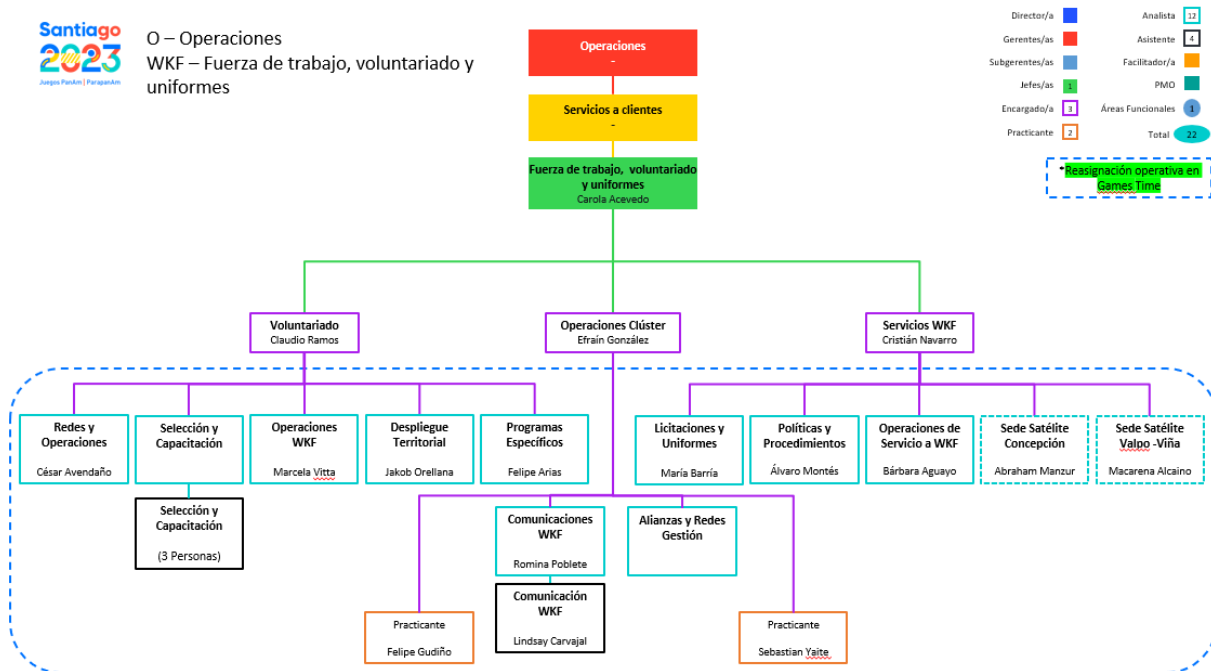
Santiago 2023
Juegos PanAm | ParapanAm

O – Operaciones
WKF – Fuerza de trabajo, voluntariado y uniformes

Director/a
Gerentes/as
Subgerentes/as
Jefes/as 1
Encargado/a 3
Practicante 2
Analista 12
Asistente 4
Facilitador/a
PMO
Áreas Funcionales 1
Total 22

Reasignación operativa en Games Time

Operaciones
-

Servicios a clientes
-

Fuerza de trabajo, voluntariado y uniformes
Carola Acevedo

Voluntariado
Claudio Ramos

Operaciones Clúster
Efraín González

Servicios WKF
Cristián Navarro

Redes y Operaciones
César Avendaño

Selección y Capacitación

Operaciones WKF
Marcela Vitta

Despliegue Territorial
Jakob Orellana

Programas Específicos
Felipe Arias

Licitaciones y Uniformes
María Barría

Políticas y Procedimientos
Álvaro Montés

Operaciones de Servicio a WKF
Bárbara Aguayo

Sede Satélite Concepción
Abraham Manzur

Sede Satélite Valpo -Viña
Macarena Alcaino

Selección y Capacitación
(3 Personas)

Comunicaciones WKF
Romina Poblete

Alianzas y Redes Gestión

Comunicación WKF
Lindsay Carvajal

Practicante
Felipe Gudiño

Practicante
Sebastian Yaite